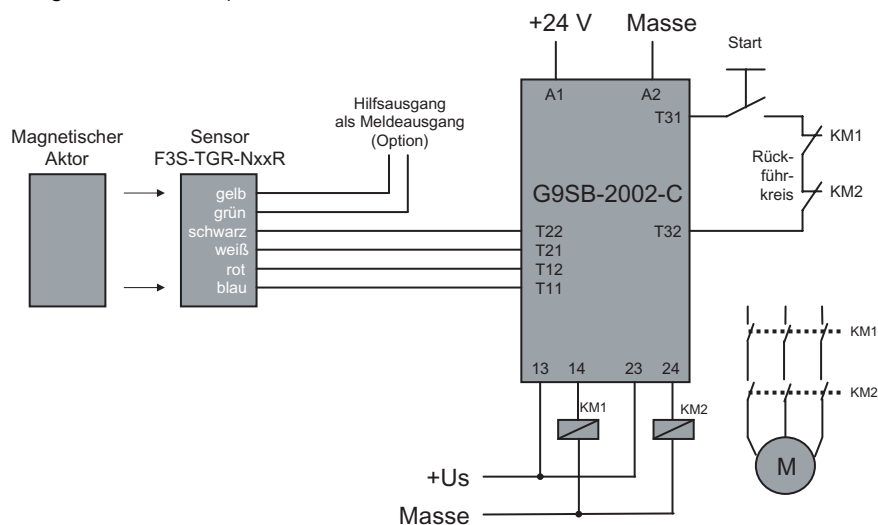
+24 V
Masse
Start
A1
A2
T31
Hilfsausgang als Meldeausgang (Option)
Magnetischer Aktor
Sensor F3S-TGR-NxxR
KM1
Rückführkreis
KM2
gelb
grün
schwarz
weiß
rot
blau
G9SB-2002-C
T22
T21
T12
T11
T32
KM1
KM2
13
14
23
24
KM1
KM2
+Us
M
Masse